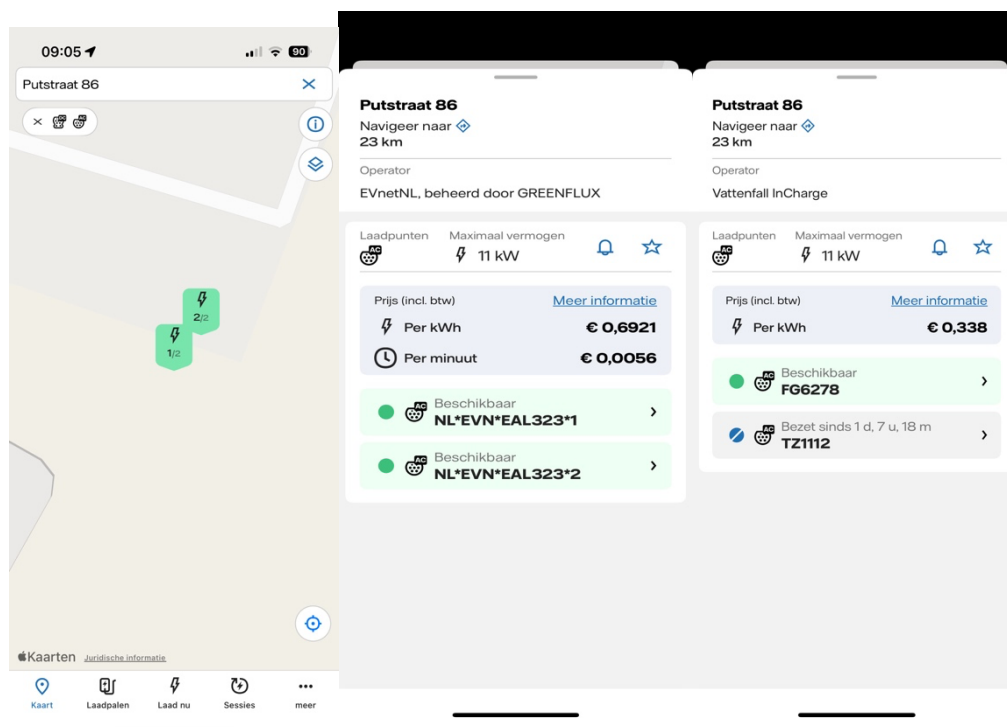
09:05

90

Putstraat 86

2/2

1/2

Kaarten Juridische informatie

Kaart
Laadpalen
Laad nu
Sessies
meer

Putstraat 86
Navigeer naar
23 km

Operator
EVnetNL, beheerd door GREENFLUX

Laadpunten
AC

Maximaal vermogen
11 kW

Prijs (incl. btw)
Meer informatie

Per kWh
€ 0,6921

Per minuut
€ 0,0056

Beschikbaar
NL*EVN*EAL323*1

Beschikbaar
NL*EVN*EAL323*2

Putstraat 86
Navigeer naar
23 km

Operator
Vattenfall InCharge

Laadpunten
AC

Maximaal vermogen
11 kW

Prijs (incl. btw)
Meer informatie

Per kWh
€ 0,338

Beschikbaar
FG6278

Bezet sinds 1 d, 7 u, 18 m
TZ1112